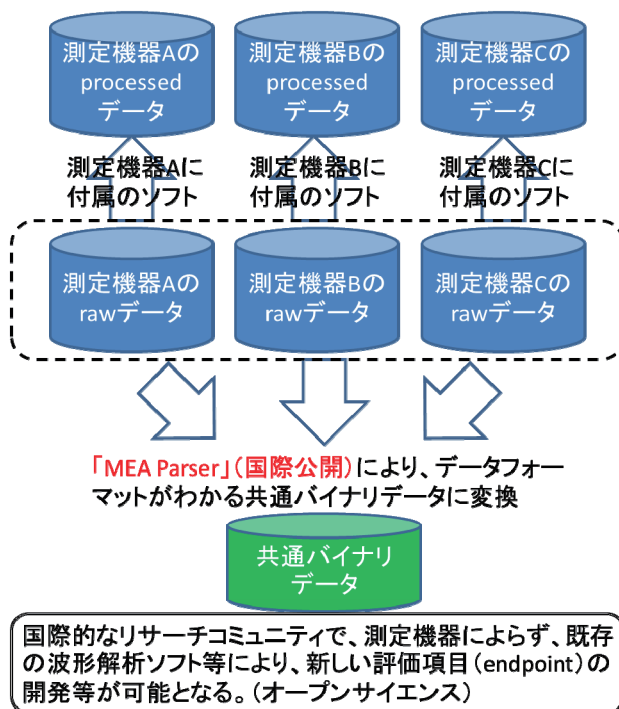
測定機器Aの processed データ

測定機器Bの processed データ

測定機器Cの processed データ

測定機器Aに付属のソフト

測定機器Bに付属のソフト

測定機器Cに付属のソフト

測定機器Aの rawデータ

測定機器Bの rawデータ

測定機器Cの rawデータ

「MEA Parser」(国際公開)により、データフォーマットがわかる共通バイナリデータに変換

共通バイナリデータ

国際的なリサーチコミュニティで、測定機器によらず、既存の波形解析ソフト等により、新しい評価項目(endpoint)の開発等が可能となる。(オープンサイエンス)